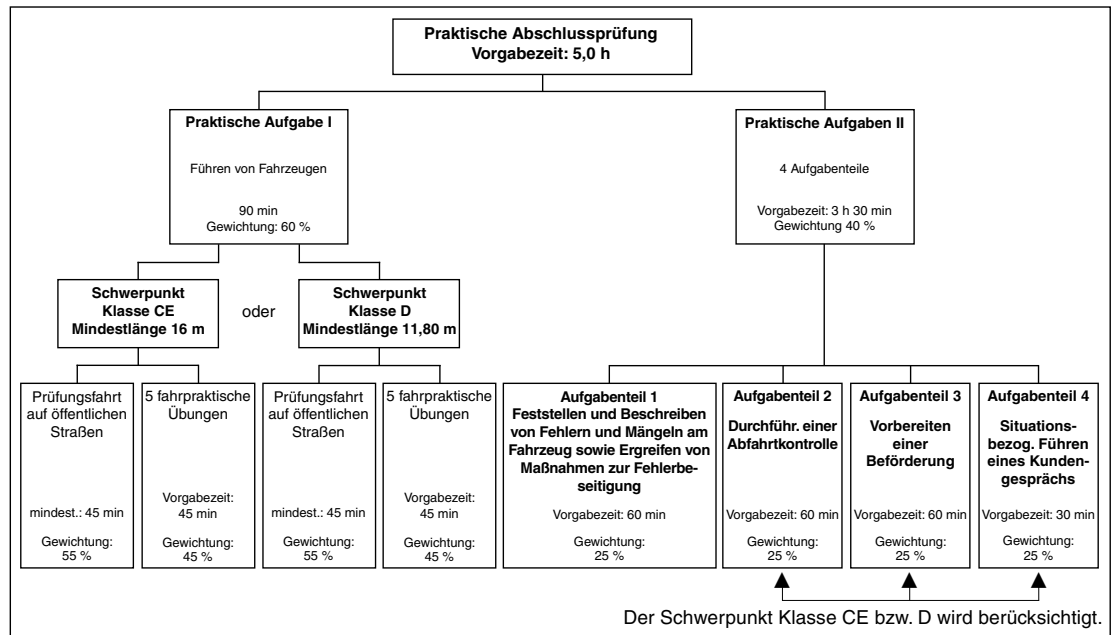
Praktische Abschlussprüfung
Vorgabezeit: 5,0 h

Praktische Aufgabe I

Führen von Fahrzeugen

90 min
Gewichtung: 60 %

Praktische Aufgaben II

4 Aufgabenteile

Vorgabezeit: 3 h 30 min
Gewichtung 40 %

Schwerpunkt
Klasse CE
Mindestlänge 16 m

oder

Schwerpunkt
Klasse D
Mindestlänge 11,80 m

Prüfungsfahrt auf öffentlichen Straßen

mindest.: 45 min

Gewichtung: 55 %

5 fahrpraktische Übungen

Vorgabezeit: 45 min

Gewichtung: 45 %

Prüfungsfahrt auf öffentlichen Straßen

mindest.: 45 min

Gewichtung: 55 %

5 fahrpraktische Übungen

Vorgabezeit: 45 min

Gewichtung: 45 %

Aufgabenteil 1
Feststellen und Beschreiben von Fehlern und Mängeln am Fahrzeug sowie Ergreifen von Maßnahmen zur Fehlerbeseitigung

Vorgabezeit: 60 min

Gewichtung: 25 %

Aufgabenteil 2
Durchführ. einer Abfahrtkontrolle

Vorgabezeit: 60 min

Gewichtung: 25 %

Aufgabenteil 3
Vorbereiten einer Beförderung

Vorgabezeit: 60 min

Gewichtung: 25 %

Aufgabenteil 4
Situationsbezog. Führen eines Kundengesprächs

Vorgabezeit: 30 min

Gewichtung: 25 %

Der Schwerpunkt Klasse CE bzw. D wird berücksichtigt.